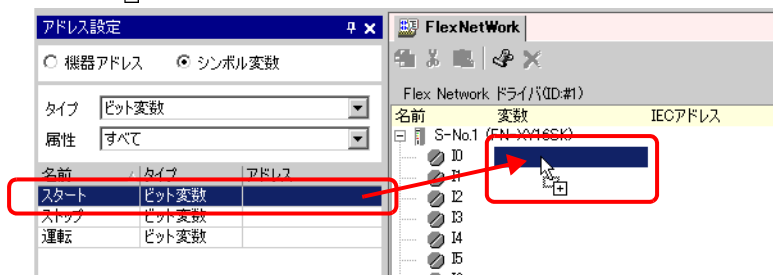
アドレス設定

○ 機器アドレス ◉ シンボル変数

タイプ ビット変数

属性 すべて

| 名前 | タイプ | アドレス |
|---|---|---|
| スタート | ビット変数 | |
| ストップ | ビット変数 | |
| 運転 | ビット変数 | |

FlexNetWork

Flex Network ドライバ(ID:#1)

| 名前 | 変数 | IECアドレス |
|---|---|---|
| S-No.1 (FN-XY16SK) | | |
| I0 | | |
| I1 | | |
| I2 | | |
| I3 | | |
| I4 | | |
| I5 | | |